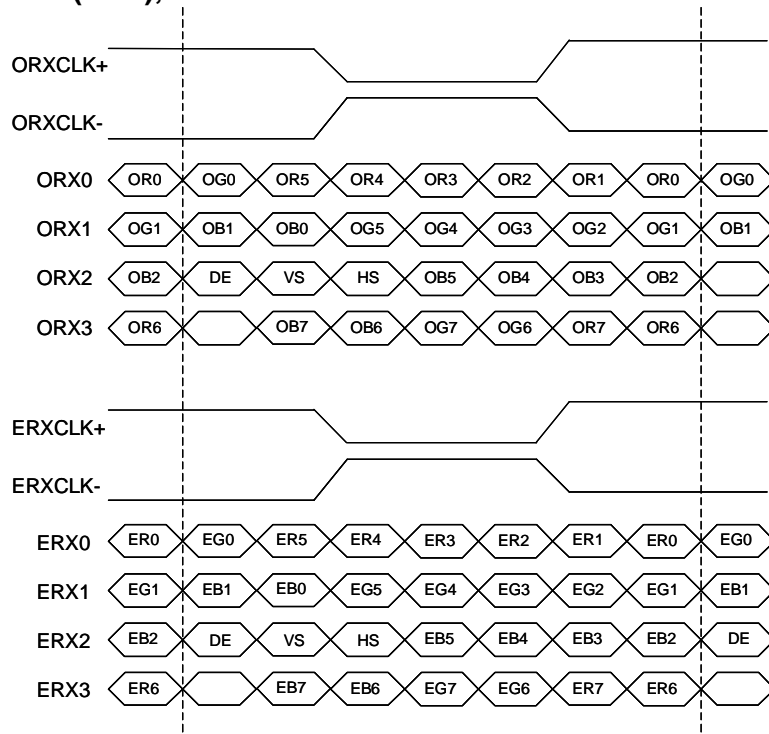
ORXCLK+

ORXCLK-

ORX0 OR0 OG0 OR5 OR4 OR3 OR2 OR1 OR0 OG0

ORX1 OG1 OB1 OB0 OG5 OG4 OG3 OG2 OG1 OB1

ORX2 OB2 DE VS HS OB5 OB4 OB3 OB2

ORX3 OR6 OB7 OB6 OG7 OG6 OR7 OR6

ERXCLK+

ERXCLK-

ERX0 ER0 EG0 ER5 ER4 ER3 ER2 ER1 ER0 EG0

ERX1 EG1 EB1 EB0 EG5 EG4 EG3 EG2 EG1 EB1

ERX2 EB2 DE VS HS EB5 EB4 EB3 EB2 DE

ERX3 ER6 EB7 EB6 EG7 EG6 ER7 ER6